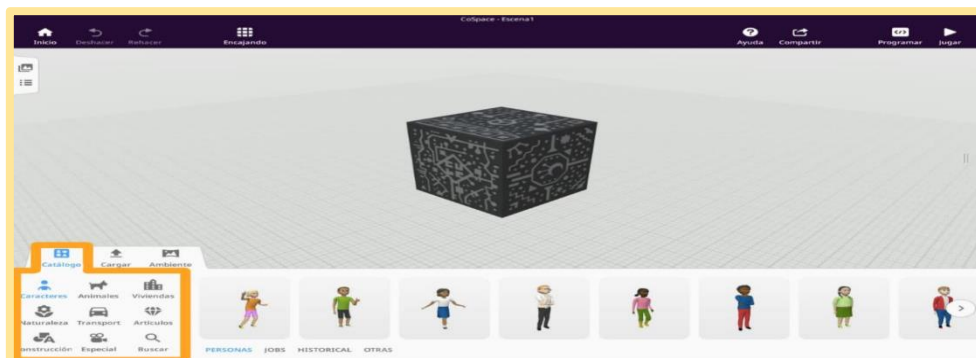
CoSpace - Escena1

Inicio Deshacer Rehacer Encajando

Ayuda Compartir Programar Jugar

Catálogo Cargar Ambiente

Caracteres Animales Viviendas
Naturaleza Transport Artículos
onstrucción Especial Buscar

PERSONAS JOBS HISTORICAL OTRAS